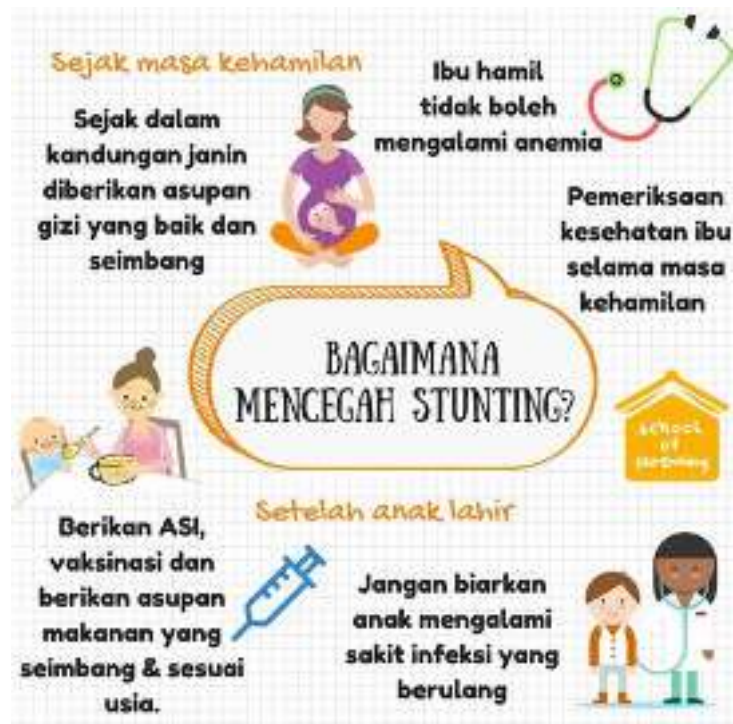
Sejak masa kehamilan

Sejak dalam kandungan janin diberikan asupan gizi yang baik dan seimbang

Ibu hamil tidak boleh mengalami anemia

Pemeriksaan kesehatan ibu selama masa kehamilan

BAGAIMANA MENCEGAH STUNTING?

school of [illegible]

Setelah anak lahir

Berikan ASI, vaksinasi dan berikan asupan makanan yang seimbang & sesuai usia.

Jangan biarkan anak mengalami sakit infeksi yang berulang